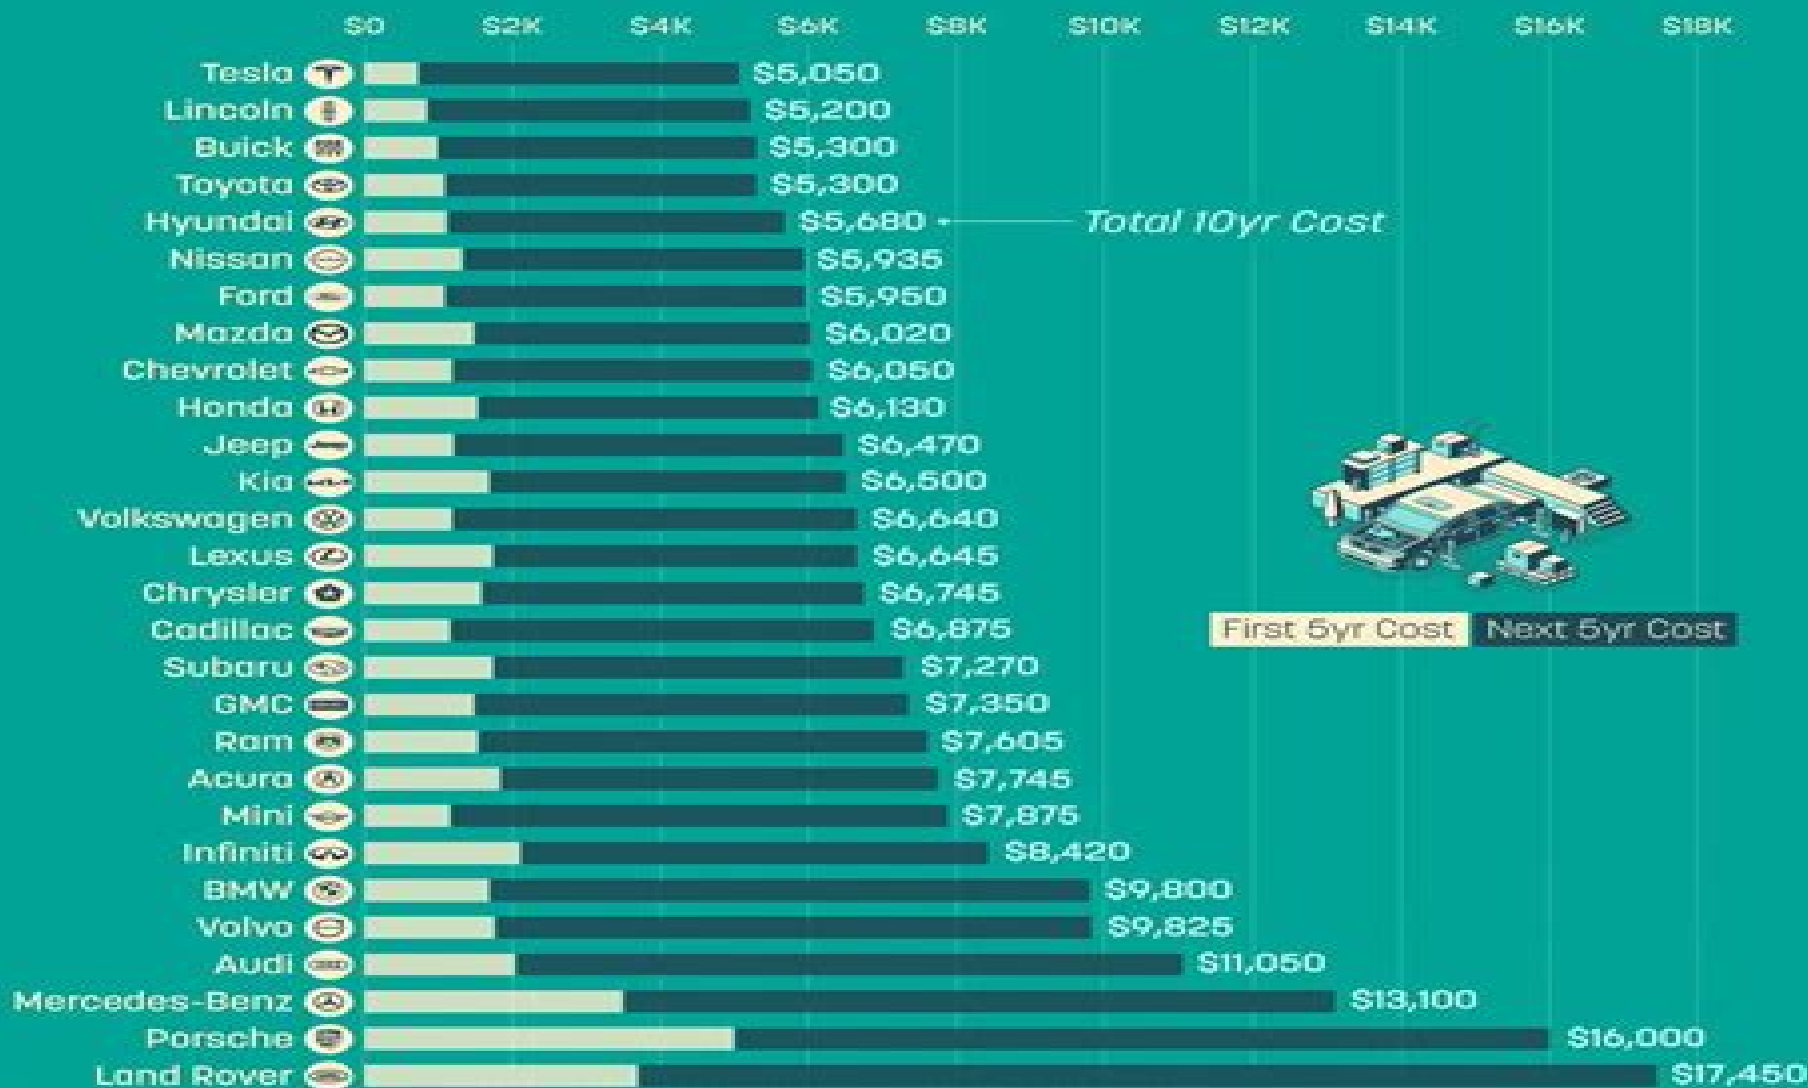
$0 $2K $4K $6K $8K $10K $12K $14K $16K $18K

Tesla $5,050
Lincoln $5,200
Buick $5,300
Toyota $5,300
Hyundai $5,680 Total 10yr Cost
Nissan $5,935
Ford $5,950
Mazda $6,020
Chevrolet $6,050
Honda $6,130
Jeep $6,470
Kia $6,500
Volkswagen $6,640
Lexus $6,645
Chrysler $6,745
Cadillac $6,875
Subaru $7,270
GMC $7,350
Ram $7,605
Acura $7,745
Mini $7,875
Infiniti $8,420
BMW $9,800
Volvo $9,825
Audi $11,050
Mercedes-Benz $13,100
Porsche $16,000
Land Rover $17,450

First 5yr Cost
Next 5yr Cost